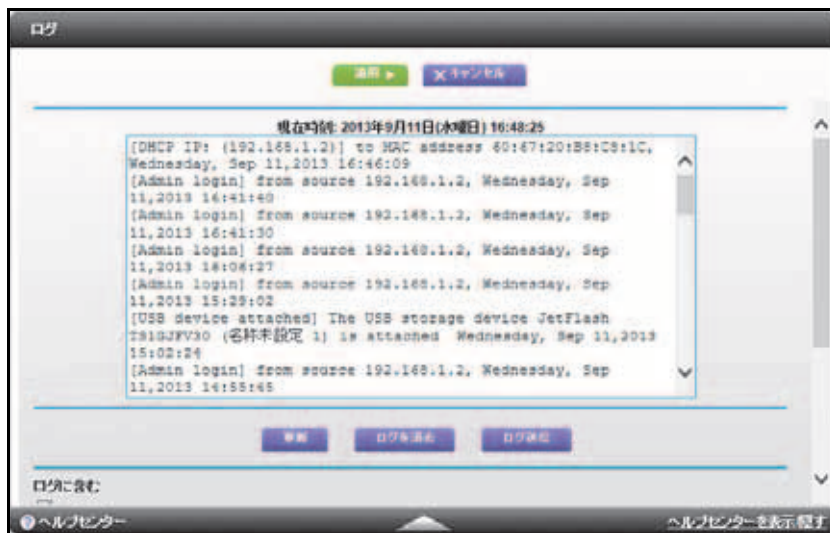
ログ

適用 ▸ ✕キャンセル

現在時刻: 2013年9月11日(水曜日) 16:48:25

[DHCP IP: (192.168.1.2)] to MAC address 60:67:20:B8:C8:1C, Wednesday, Sep 11,2013 16:46:09
[Admin login] from source 192.168.1.2, Wednesday, Sep 11,2013 16:41:40
[Admin login] from source 192.168.1.2, Wednesday, Sep 11,2013 16:41:30
[Admin login] from source 192.168.1.2, Wednesday, Sep 11,2013 16:08:27
[Admin login] from source 192.168.1.2, Wednesday, Sep 11,2013 15:29:02
[USB device attached] The USB storage device JetFlash TS1GJFV30 (名称未設定 1) is attached Wednesday, Sep 11,2013 15:02:24
[Admin login] from source 192.168.1.2, Wednesday, Sep 11,2013 14:55:45

更新 ログを消去 ログ送信

ログに含む:

ヘルプセンター

ヘルプセンターを表示/隠す